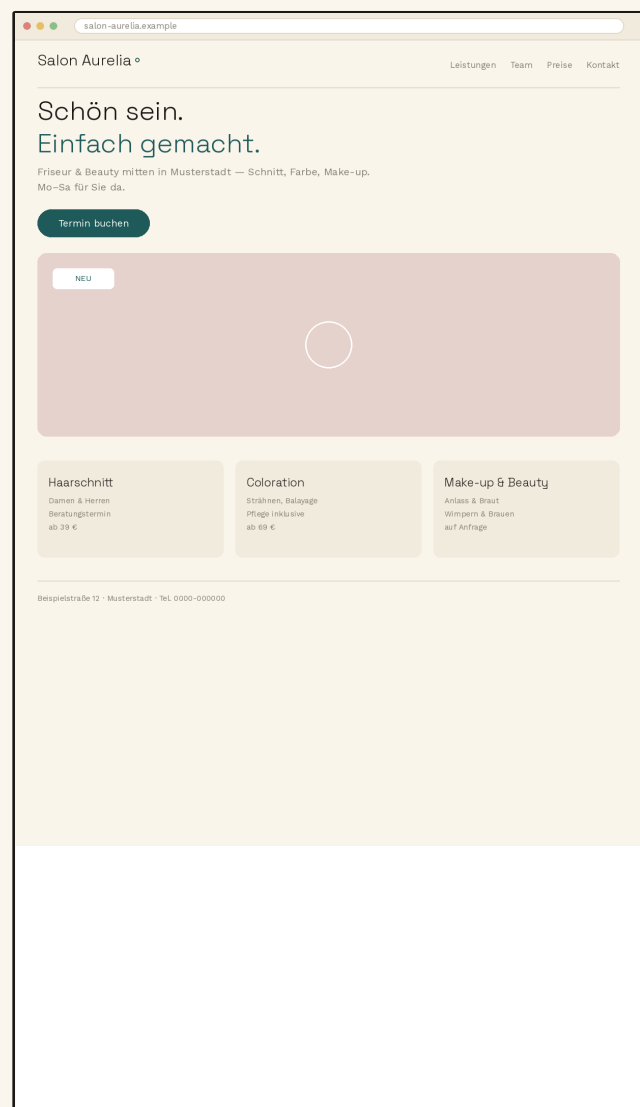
salon-aurelia.example

Salon Aurelia

Leistungen Team Preise Kontakt

Schön sein.
Einfach gemacht.

Friseur & Beauty mitten in Musterstadt — Schnitt, Farbe, Make-up.
Mo–Sa für Sie da.

Termin buchen

NEU

Haarschnitt
Damen & Herren
Beratungstermin
ab 39 €

Coloration
Strähnen, Balayage
Pflege inklusive
ab 69 €

Make-up & Beauty
Anlass & Braut
Wimpern & Brauen
auf Anfrage

Beispielstraße 12 · Musterstadt · Tel. 0000-000000